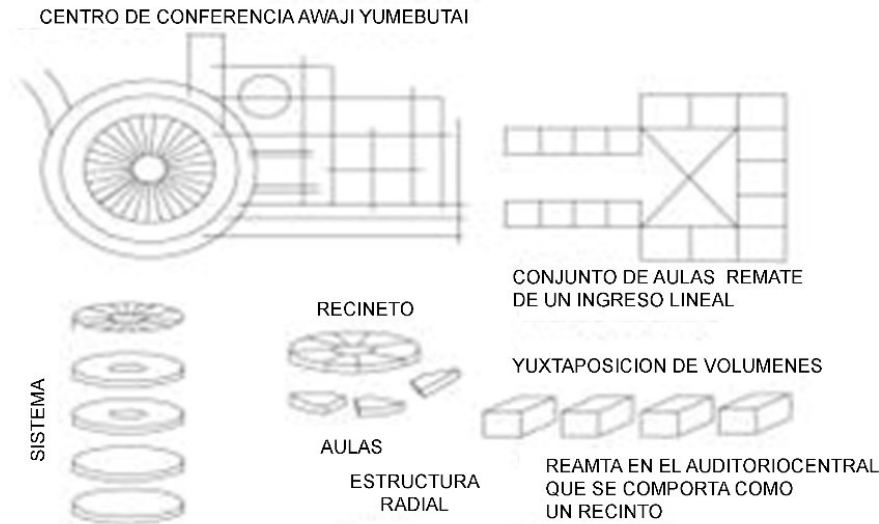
CENTRO DE CONFERENCIA AWAJI YUMEBUTAI

CONJUNTO DE AULAS REMATE DE UN INGRESO LINEAL

RECINETO

YUXTAPOSICION DE VOLUMENES

SISTEMA

AULAS

ESTRUCTURA RADIAL

REAMTA EN EL AUDITORIOCENTRAL QUE SE COMPORTA COMO UN RECINTO